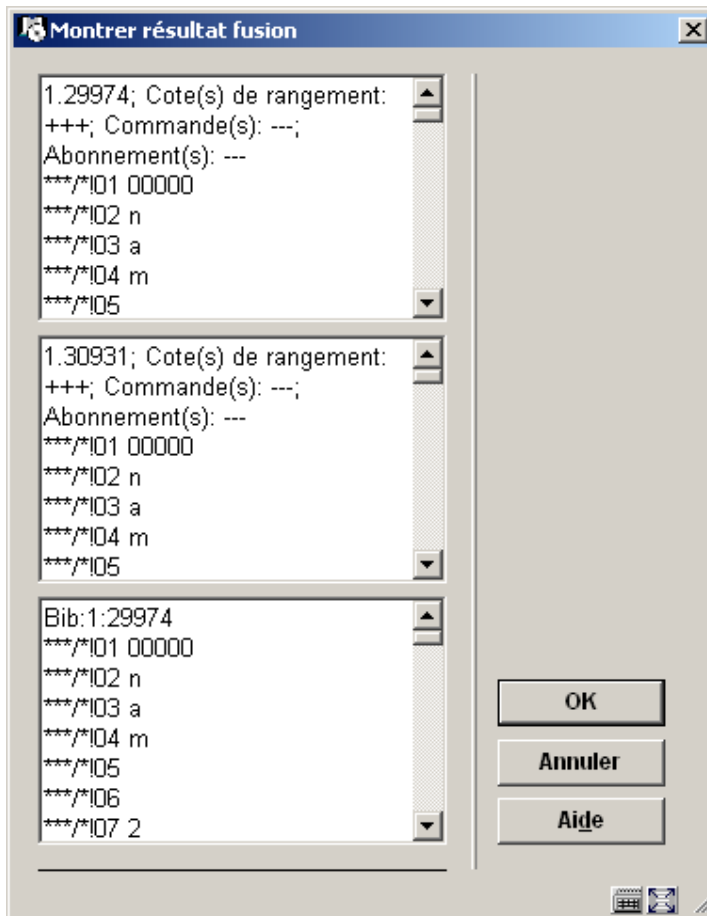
Montrer résultat fusion

1.29974; Cote(s) de rangement: +++; Commande(s): ---; Abonnement(s): ---
***/*I01 00000
***/*I02 n
***/*I03 a
***/*I04 m
***/*I05

1.30931; Cote(s) de rangement: +++; Commande(s): ---; Abonnement(s): ---
***/*I01 00000
***/*I02 n
***/*I03 a
***/*I04 m
***/*I05

Bib:1:29974
***/*I01 00000
***/*I02 n
***/*I03 a
***/*I04 m
***/*I05
***/*I06
***/*I07 2

OK
Annuler
Aide